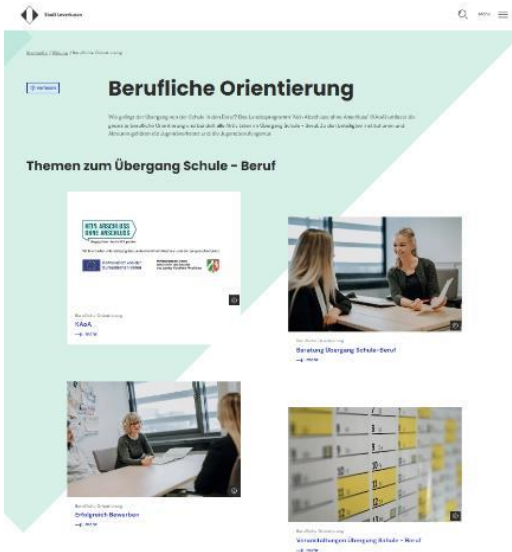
Stadt Leverkusen

MENU

Startseite / Bildung / Berufliche Orientierung

Berufliche Orientierung

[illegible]

Themen zum Übergang Schule - Beruf

KEIN ABSCHLUSS OHNE ANSCHLUSS

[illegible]

Berufliche Orientierung
KAoA
mehr

Berufliche Orientierung
Beratung Übergang Schule-Beruf
mehr

Berufliche Orientierung
Erfolgreich Bewerben
mehr

Berufliche Orientierung
Veranstaltungen Übergang Schule - Beruf
mehr